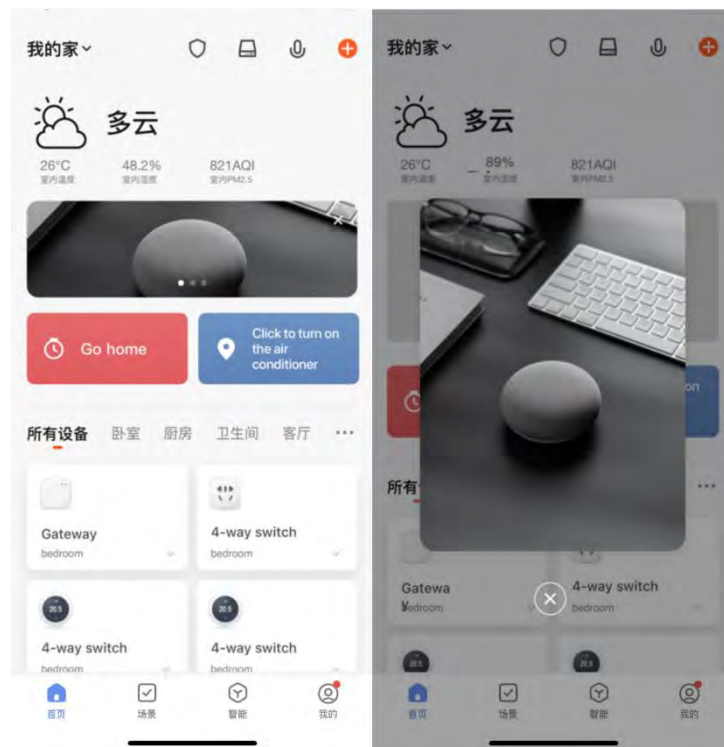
我的家

多云

26°C
室内温度

48.2%
室内湿度

821AQI
室内PM2.5

Go home

Click to turn on the air conditioner

所有设备 卧室 厨房 卫生间 客厅 ···

Gateway
bedroom

4-way switch
bedroom

20.5

4-way switch
bedroom

20.5

4-way switch
bedroom

首页 场景 智能 我的

我的家

多云

26°C
室内温度

89%
室内湿度

821AQI
室内PM2.5

on

所有

···

Gatewa
y
bedroom

4-way switch
bedroom

20.5

20.5

首页 场景 智能 我的